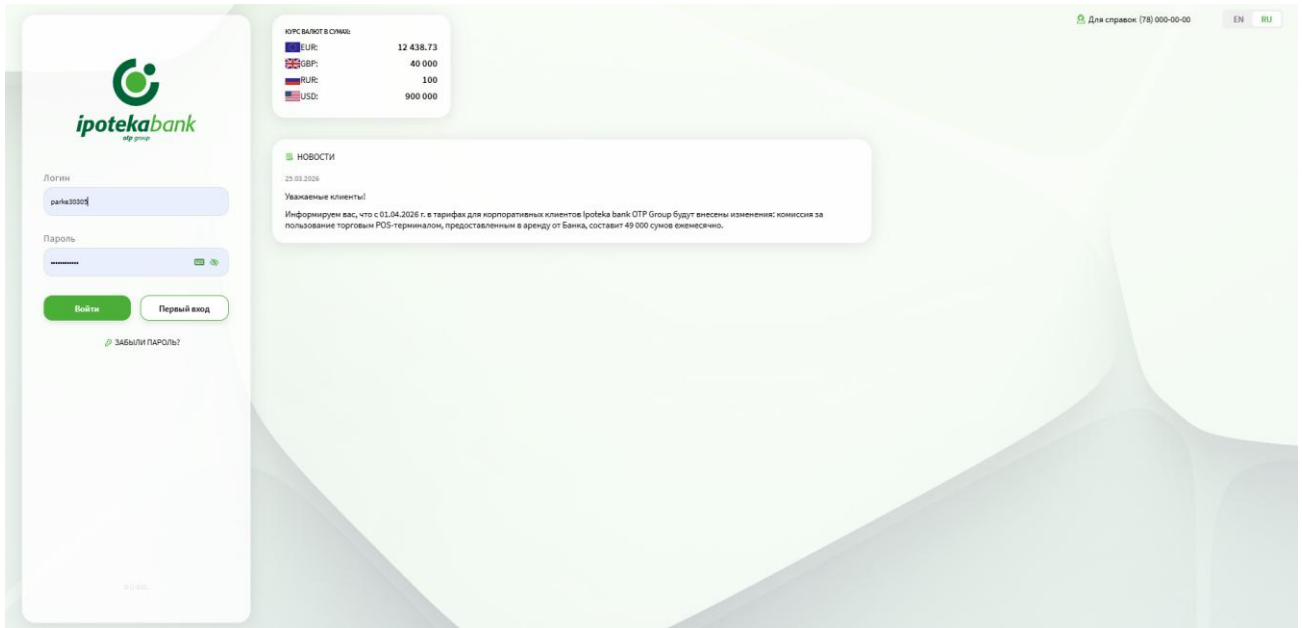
ipotekabank
otp group

Логин
parks30305

Пароль
••••••••••

Войти
Первый вход

ЗАБЫЛИ ПАРОЛЬ?

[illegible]

КУРС ВАЛЮТ В СУМАХ:

| | |
|---|---|
| EUR: | 12 438.73 |
| GBP: | 40 000 |
| RUR: | 100 |
| USD: | 900 000 |

НОВОСТИ

25.03.2026

Уважаемые клиенты!

Информируем вас, что с 01.04.2026 г. в тарифах для корпоративных клиентов Ipoteka bank OTP Group будут внесены изменения: комиссия за пользование торговым POS-терминалом, предоставленным в аренду от Банка, составит 49 000 сумов ежемесячно.

Для справок (78) 000-00-00

EN RU